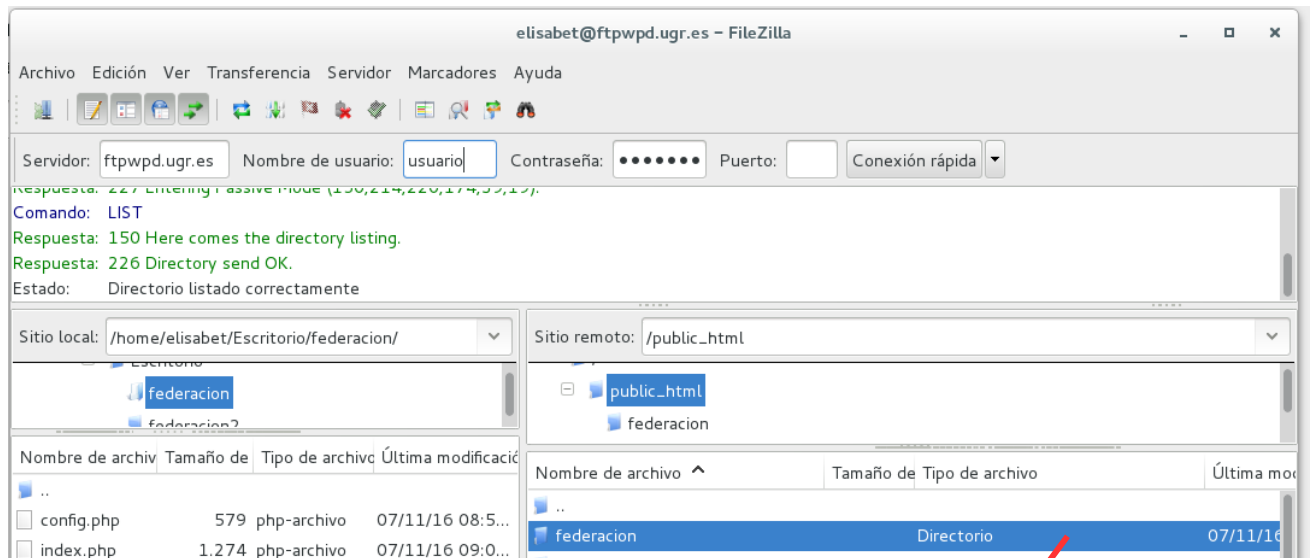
elisabet@ftpwpd.ugr.es – FileZilla

Archivo Edición Ver Transferencia Servidor Marcadores Ayuda

Servidor: ftpwpd.ugr.es Nombre de usuario: usuario Contraseña: ••••••• Puerto: Conexión rápida

Respuesta: 227 Entering Passive Mode ([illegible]).
Comando: LIST
Respuesta: 150 Here comes the directory listing.
Respuesta: 226 Directory send OK.
Estado: Directorio listado correctamente

Sitio local: /home/elisabet/Escritorio/federacion/

Escritorio
federacion
federacion2

Sitio remoto: /public_html

public_html
federacion

| Nombre de archivo | Tamaño de | Tipo de archivo | Última modificació |
|---|---|---|---|
| .. | | | |
| config.php | 579 | php-archivo | 07/11/16 08:5... |
| index.php | 1.274 | php-archivo | 07/11/16 09:0... |

| Nombre de archivo | Tamaño de | Tipo de archivo | Última mo |
|---|---|---|---|
| .. | | | |
| federacion | | Directorio | 07/11/16 |